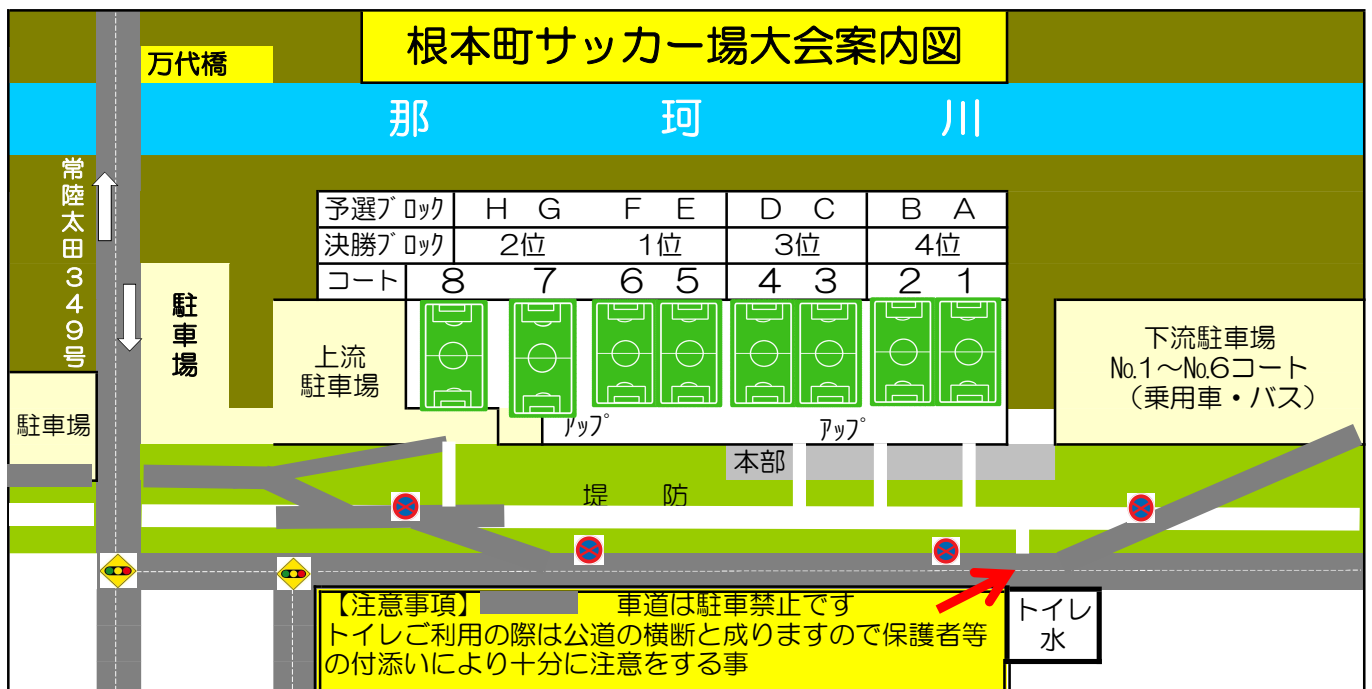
根本町サッカー場大会案内図

万代橋

那 珂 川

常陸太田３４９号

| 予選ﾌﾞﾛｯｸ | H G | F E | D C | B A |
|---|---|---|---|---|
| 決勝ﾌﾞﾛｯｸ | 2位 | 1位 | 3位 | 4位 |
| コート | 8 7 | 6 5 | 4 3 | 2 1 |

駐車場

上流駐車場

下流駐車場
№1～№6コート
（乗用車・バス）

駐車場

ｱｯﾌﾟ

ｱｯﾌﾟ

本部

堤 防

【注意事項】 車道は駐車禁止です
トイレご利用の際は公道の横断と成りますので保護者等の付添いにより十分に注意をする事

トイレ
水